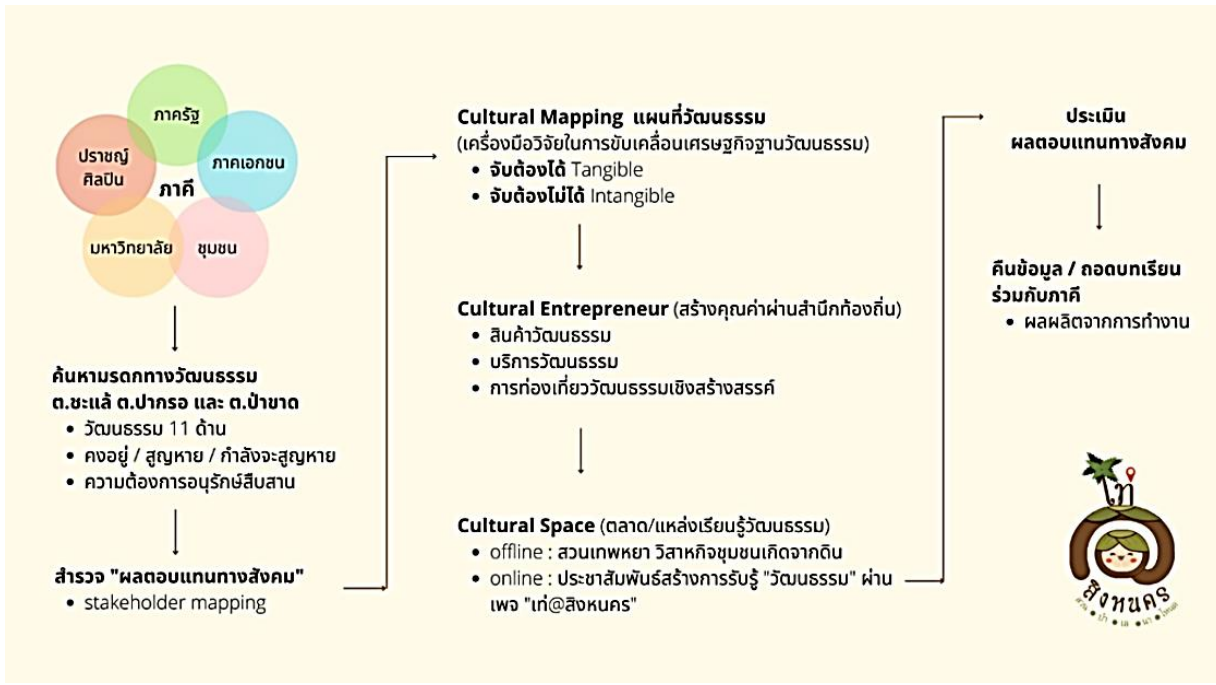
ภาครัฐ
ปราชญ์ ศิลปิน
ภาคเอกชน
ภาคี
มหาวิทยาลัย
ชุมชน

ค้นหามรดกทางวัฒนธรรม ต.ชะแล้ ต.ปากรอ และ ต.ป่าขาด
• วัฒนธรรม 11 ด้าน
• คงอยู่ / สูญหาย / กำลังจะสูญหาย
• ความต้องการอนุรักษ์สืบสาน

สำรวจ "ผลตอบแทนทางสังคม"
• stakeholder mapping

Cultural Mapping แผนที่วัฒนธรรม
(เครื่องมือวิจัยในการขับเคลื่อนเศรษฐกิจฐานวัฒนธรรม)
• จับต้องได้ Tangible
• จับต้องไม่ได้ Intangible

Cultural Entrepreneur (สร้างคุณค่าผ่านสำนึกท้องถิ่น)
• สินค้าวัฒนธรรม
• บริการวัฒนธรรม
• การท่องเที่ยววัฒนธรรมเชิงสร้างสรรค์

Cultural Space (ตลาด/แหล่งเรียนรู้วัฒนธรรม)
• offline : สวนเทพหยา วิสาหกิจชุมชนเกิดจากดิน
• online : ประชาสัมพันธ์สร้างการรับรู้ "วัฒนธรรม" ผ่านเพจ "เท่@สิงหนคร"

ประเมิน ผลตอบแทนทางสังคม

คืนข้อมูล / ถอดบทเรียน ร่วมกับภาคี
• ผลผลิตจากการทำงาน

เท่
สิงหนคร
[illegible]